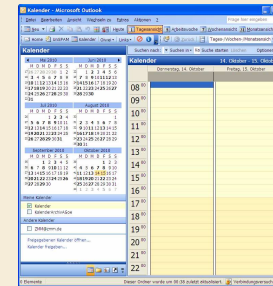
Kalender - Microsoft Outlook

Datei Bearbeiten Ansicht Wechseln zu Extras Aktionen ?

Frage hier eingeben

Neu Antworten Allen antworten Weiterleiten Heute Tagesansicht Arbeitswoche Wochenansicht Monatsansicht

Suchen nach Suchen in Suche starten Löschen Optionen

Tages-/Wochen-/Monatsansicht

Kalender

Mai 2010
M D M D F S S

Juni 2010
M D M D F S S

Juli 2010
M D M D F S S

August 2010
M D M D F S S

September 2010
M D M D F S S

Oktober 2010
M D M D F S S

Meine Kalender
Kalender
Kalender Kirchhöfe

Andere Kalender

Freigegebenen Kalender öffnen...
Kalender freigeben...

Kalender 14. Oktober - 15. Oktober

Donnerstag, 14. Oktober
Freitag, 15. Oktober

08 00
09 00
10 00
11 00
12 00
13 00
14 00
15 00
16 00
17 00
18 00
19 00
20 00
21 00
22 00

0 Elemente
Dieser Ordner wurde am 08:38 zuletzt aktualisiert.
Verbindungsversuch